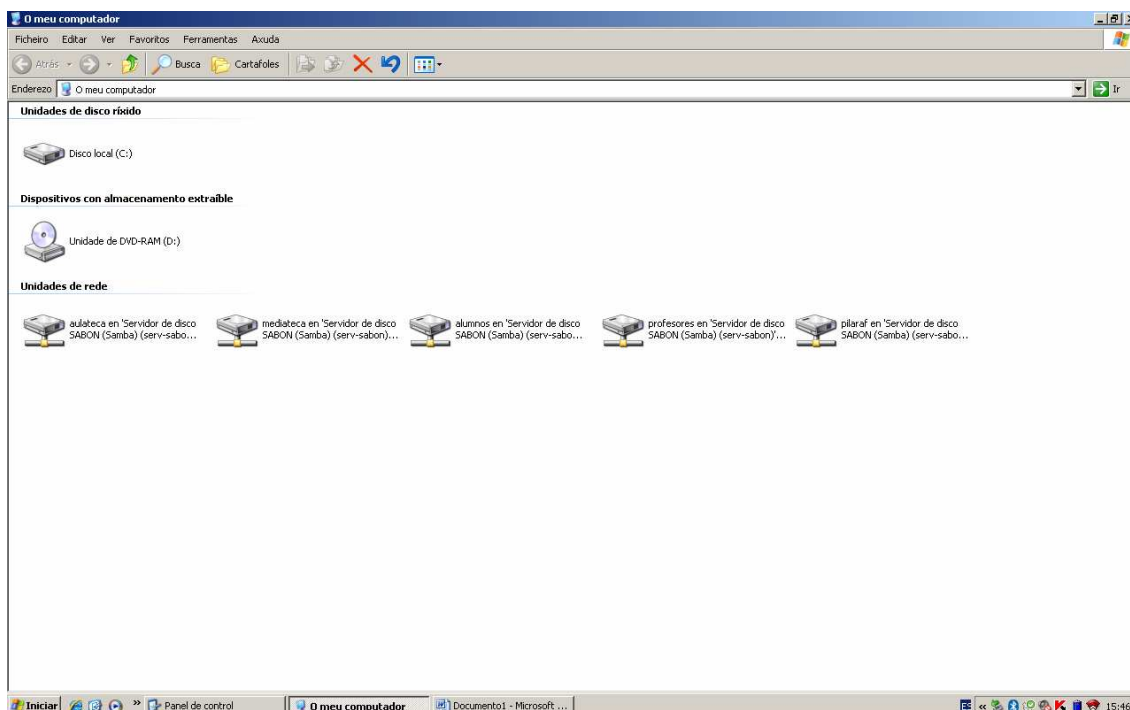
O meu computador

Ficheiro Editar Ver Favoritos Ferramentas Axuda

Atrás Busca Cartafoles

Enderezo O meu computador Ir

Unidades de disco ríxido

Disco local (C:)

Dispositivos con almacenamento extraíble

Unidade de DVD-RAM (D:)

Unidades de rede

aulateca en 'Servidor de disco SABON (Samba) (serv-sabo...

mediateca en 'Servidor de disco SABON (Samba) (serv-sabon)...

alumnos en 'Servidor de disco SABON (Samba) (serv-sabo...

profesores en 'Servidor de disco SABON (Samba) (serv-sabon)'...

pilaraf en 'Servidor de disco SABON (Samba) (serv-sabo...

Iniciar Panel de control O meu computador Documento1 - Microsoft ... 15:46